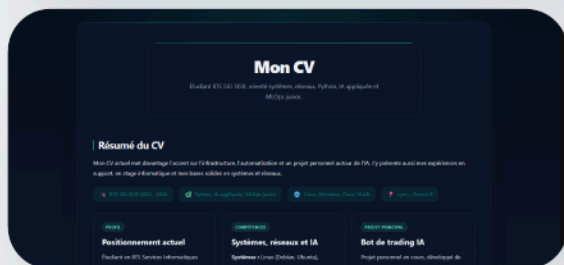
Mon CV

Étudiant BTS SIO SISR, orienté systèmes, réseaux, Python, IA appliquée et MLOps junior.

Résumé du CV

Mon CV actuel met davantage l'accent sur l'infrastructure, l'automatisation et un projet personnel autour de l'IA. J'y présente aussi mes expériences en support, en stage informatique et mes bases solides en systèmes et réseaux.

BTS SIO SISR 2023 - 2026

Python, IA appliquée, MLOps junior

Linux, Windows, Cisco, VLAN

Lyon - France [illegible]

PROFIL

Positionnement actuel

Étudiant en BTS Services Informatiques

COMPÉTENCES

Systèmes, réseaux et IA

Systèmes : Linux (Debian, Ubuntu),

PROJET PERSONNEL

Bot de trading IA

Projet personnel en cours, développé de